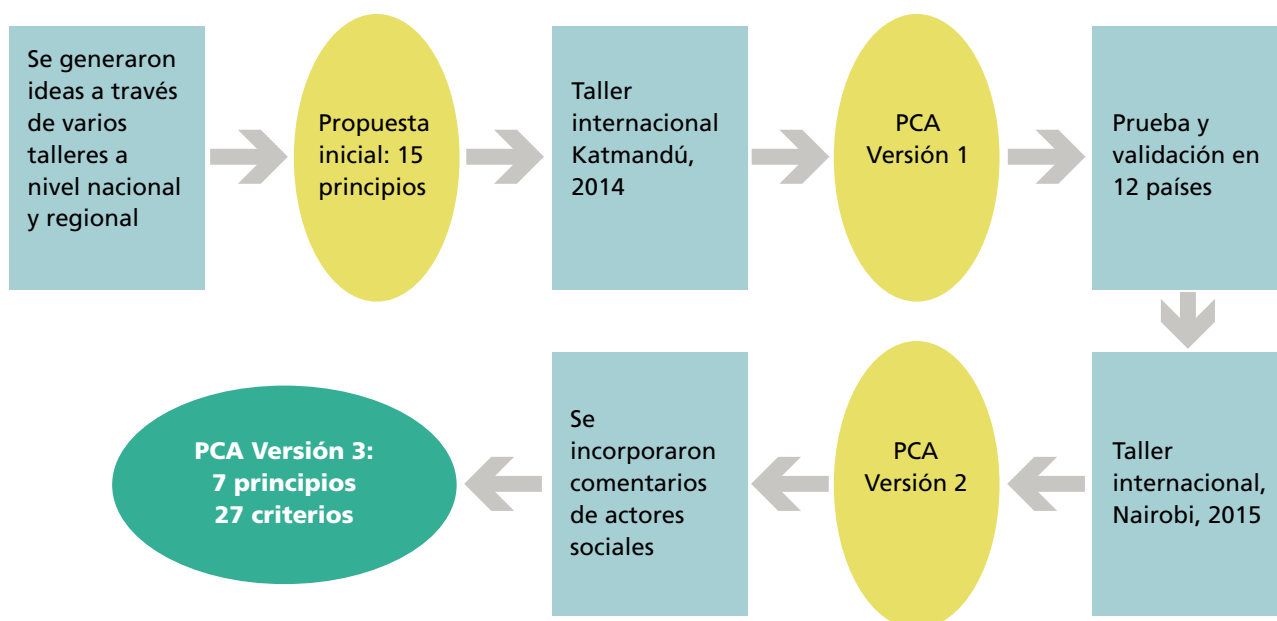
Se generaron ideas a través de varios talleres a nivel nacional y regional

Propuesta inicial: 15 principios

Taller internacional Katmandú, 2014

PCA Versión 1

Prueba y validación en 12 países

Taller internacional, Nairobi, 2015

PCA Versión 2

Se incorporaron comentarios de actores sociales

PCA Versión 3: 7 principios 27 criterios